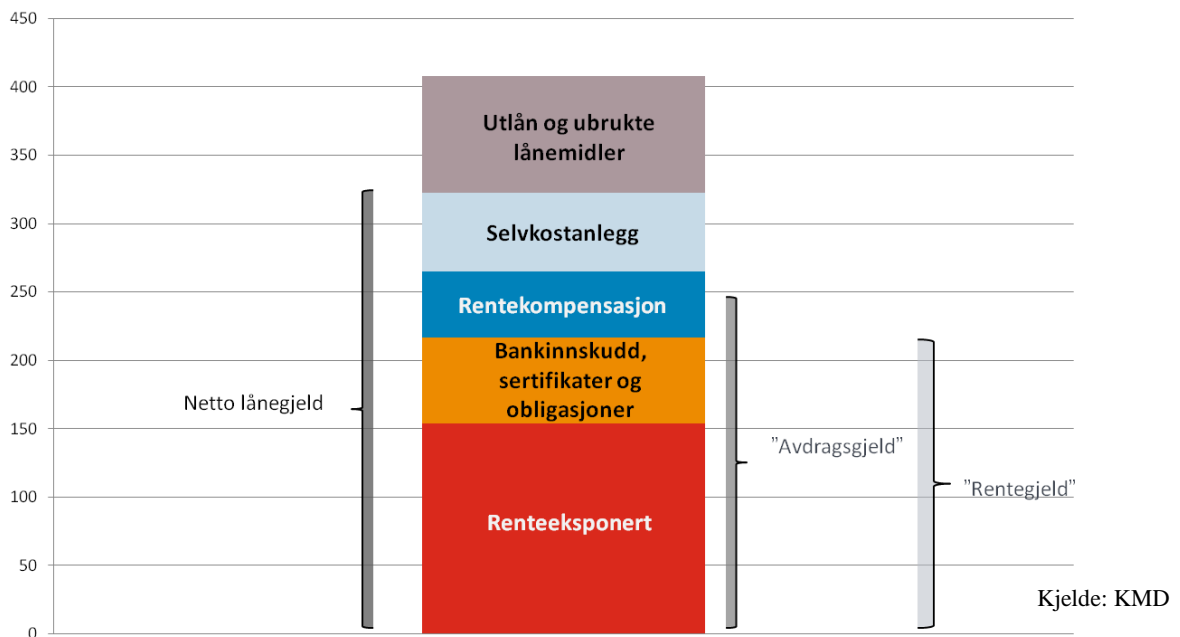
450
400
350
300
250
200
150
100
50
0

Utlån og ubrukte lånemidler
Selvkostanlegg
Rentekompensasjon
Bankinnskudd, sertifikater og obligasjoner
Renteeksponert

Netto lånegjeld
"Avdragsgjeld"
"Rentegjeld"

Kjelde: KMD